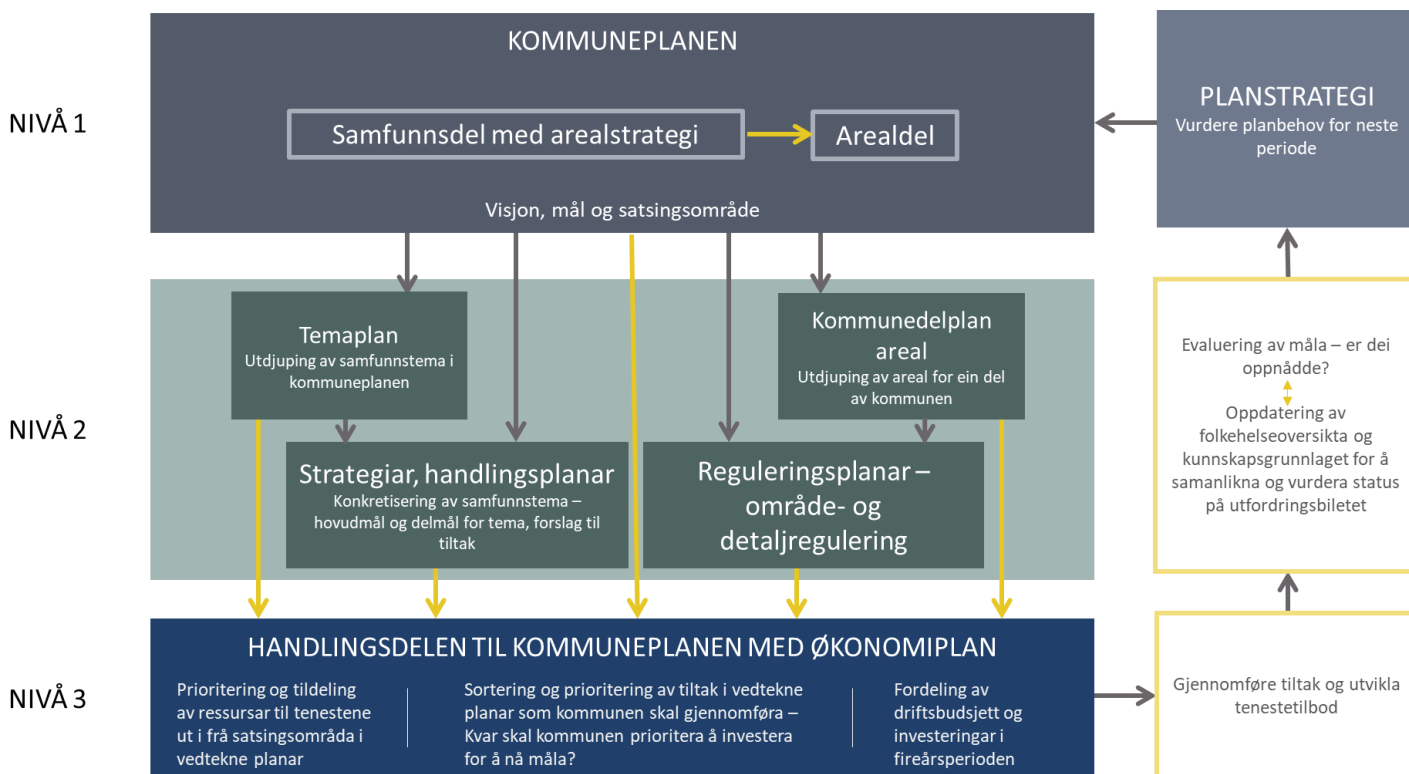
NIVÅ 1

KOMMUNEPLANEN

Samfunnsdel med arealstrategi

Arealdel

Visjon, mål og satsingsområde

PLANSTRATEGI
Vurdere planbehov for neste periode

NIVÅ 2

Temaplan
Utdjuping av samfunnstema i kommuneplanen

Kommunedelplan areal
Utdjuping av areal for ein del av kommunen

Strategiar, handlingsplanar
Konkretisering av samfunnstema – hovudmål og delmål for tema, forslag til tiltak

Reguleringsplanar – område- og detaljregulering

Evaluering av måla – er dei oppnådde?

Oppdatering av folkehelseoversikta og kunnskapsgrunnlaget for å samanlikna og vurdera status på utfordringsbiletet

NIVÅ 3

HANDLINGSDELEN TIL KOMMUNEPLANEN MED ØKONOMIPLAN

Prioritering og tildeling av ressursar til tenestene ut i frå satsingsområda i vedtekne planar

Sortering og prioritering av tiltak i vedtekne planar som kommunen skal gjennomføra – Kvar skal kommunen prioritera å investera for å nå måla?

Fordeling av driftsbudsjett og investeringar i fireårsperioden

Gjennomføre tiltak og utvikla tenestetilbod